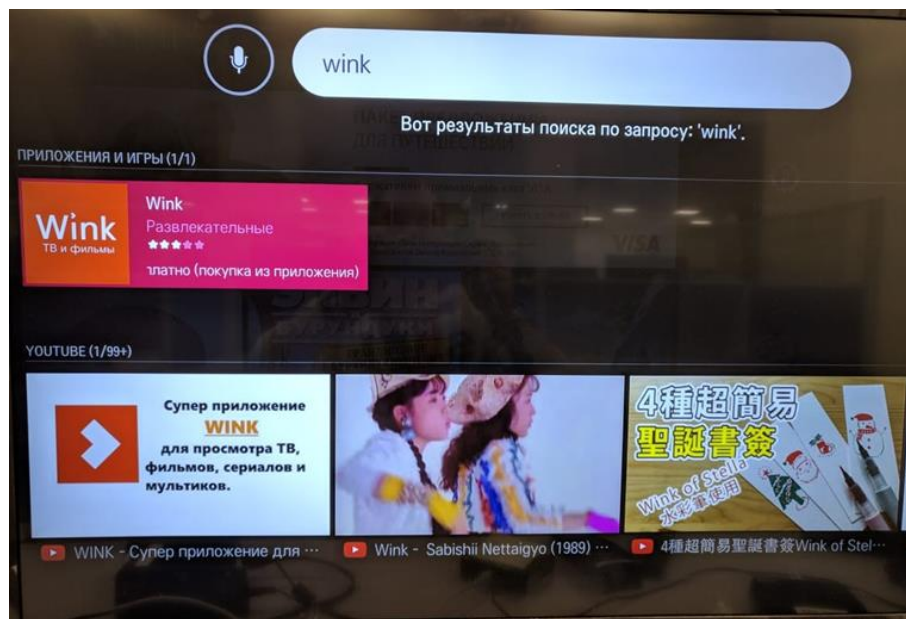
wink

Вот результаты поиска по запросу: 'wink'.

ПРИЛОЖЕНИЯ И ИГРЫ (1/1)

Wink
ТВ и фильмы

Wink
Развлекательные
платно (покупка из приложения)

YOUTUBE (1/99+)

Супер приложение
WINK
для просмотра ТВ, фильмов, сериалов и мультиков.

4種超簡易
聖誕書簽
Wink of Stella
水彩筆使用

WINK - Супер приложение для ···

Wink - Sabishii Nettaigyo (1989) ···

4種超簡易聖誕書簽Wink of Stel···